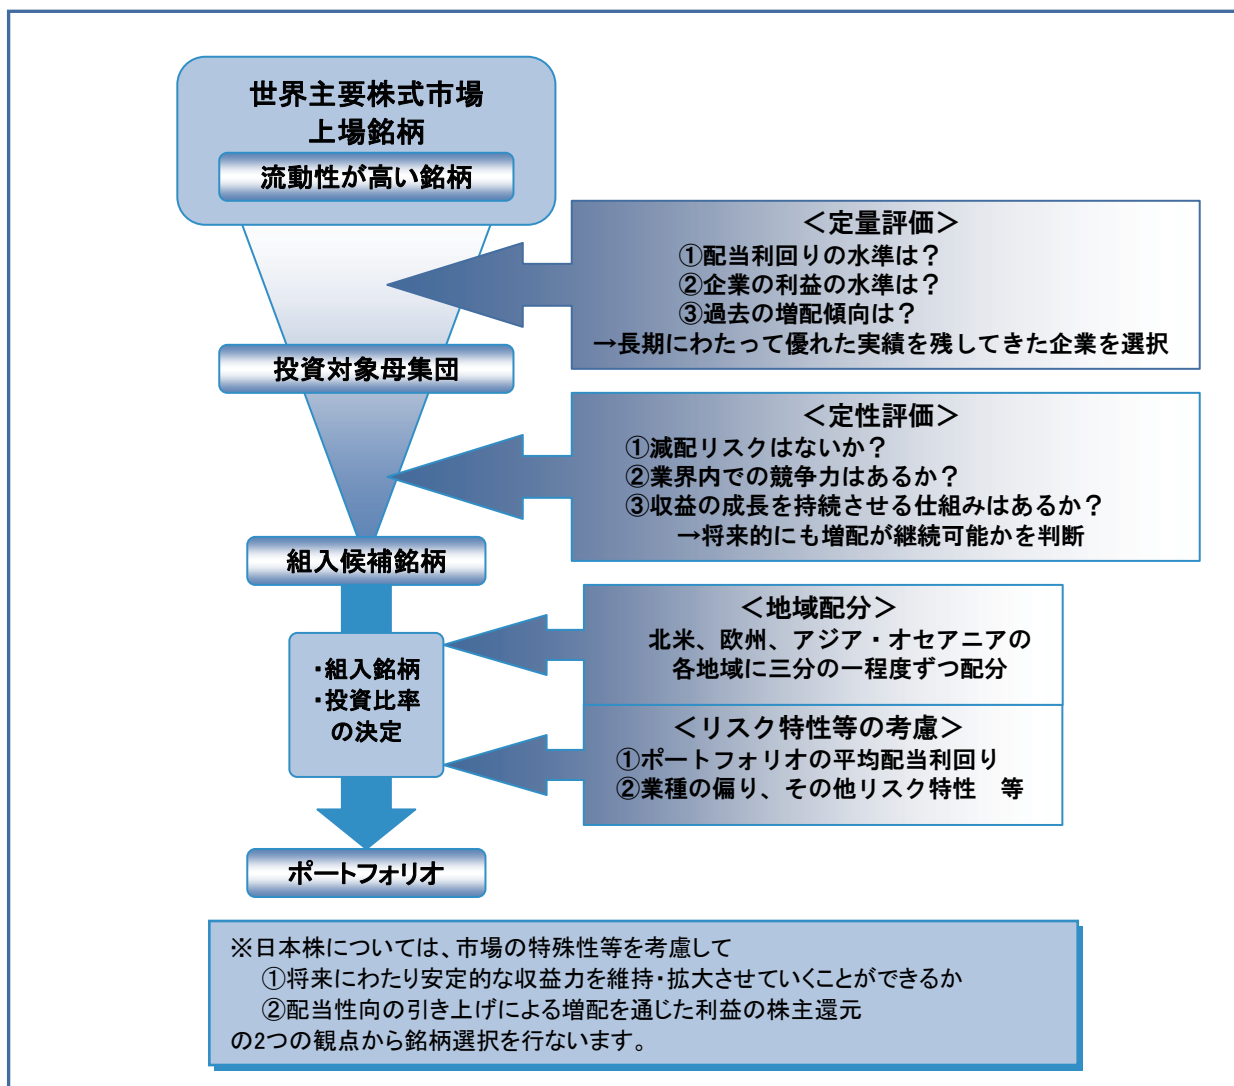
世界主要株式市場
上場銘柄

流動性が高い銘柄

＜定量評価＞
①配当利回りの水準は？
②企業の利益の水準は？
③過去の増配傾向は？
→長期にわたって優れた実績を残してきた企業を選択

投資対象母集団

＜定性評価＞
①減配リスクはないか？
②業界内での競争力はあるか？
③収益の成長を持続させる仕組みはあるか？
→将来的にも増配が継続可能かを判断

組入候補銘柄

・組入銘柄
・投資比率
の決定

＜地域配分＞
北米、欧州、アジア・オセアニアの
各地域に三分の一程度ずつ配分

＜リスク特性等の考慮＞
①ポートフォリオの平均配当利回り
②業種の偏り、その他リスク特性　等

ポートフォリオ

※日本株については、市場の特殊性等を考慮して
①将来にわたり安定的な収益力を維持・拡大させていくことができるか
②配当性向の引き上げによる増配を通じた利益の株主還元
の2つの観点から銘柄選択を行ないます。